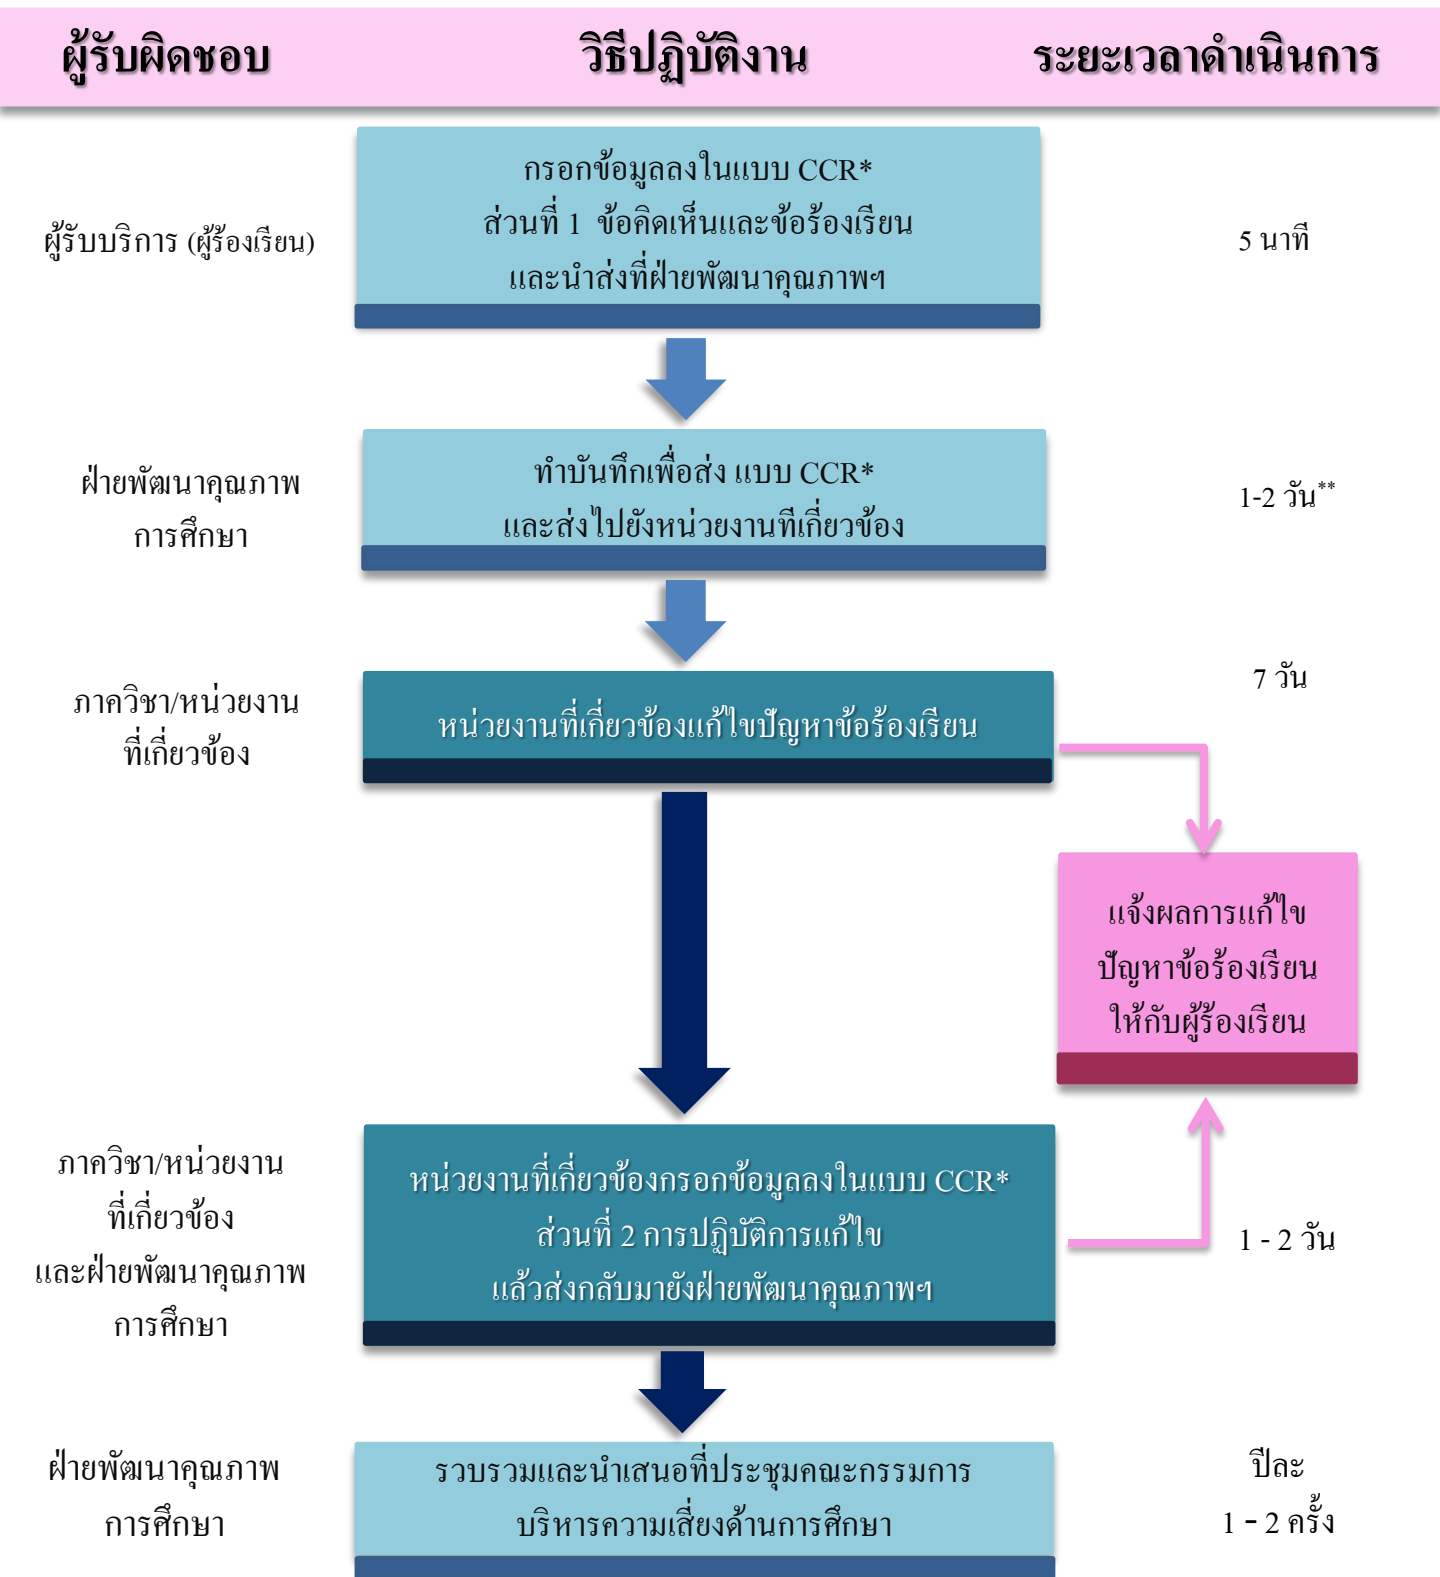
ผู้รับผิดชอบ

วิธีปฏิบัติงาน

ระยะเวลาดำเนินการ

ผู้รับบริการ (ผู้ร้องเรียน)

กรอกข้อมูลลงในแบบ CCR*
ส่วนที่ 1 ข้อคิดเห็นและข้อร้องเรียน
และนำส่งที่ฝ่ายพัฒนาคุณภาพฯ

5 นาที

ฝ่ายพัฒนาคุณภาพการศึกษา

ทำบันทึกเพื่อส่ง แบบ CCR*
และส่งไปยังหน่วยงานที่เกี่ยวข้อง

1-2 วัน**

ภาควิชา/หน่วยงานที่เกี่ยวข้อง

หน่วยงานที่เกี่ยวข้องแก้ไขปัญหาข้อร้องเรียน

7 วัน

แจ้งผลการแก้ไขปัญหาข้อร้องเรียนให้กับผู้ร้องเรียน

ภาควิชา/หน่วยงานที่เกี่ยวข้องและฝ่ายพัฒนาคุณภาพการศึกษา

หน่วยงานที่เกี่ยวข้องกรอกข้อมูลลงในแบบ CCR*
ส่วนที่ 2 การปฏิบัติการแก้ไข
แล้วส่งกลับมายังฝ่ายพัฒนาคุณภาพฯ

1 - 2 วัน

ฝ่ายพัฒนาคุณภาพการศึกษา

รวบรวมและนำเสนอที่ประชุมคณะกรรมการ
บริหารความเสี่ยงด้านการศึกษา

ปีละ
1 - 2 ครั้ง